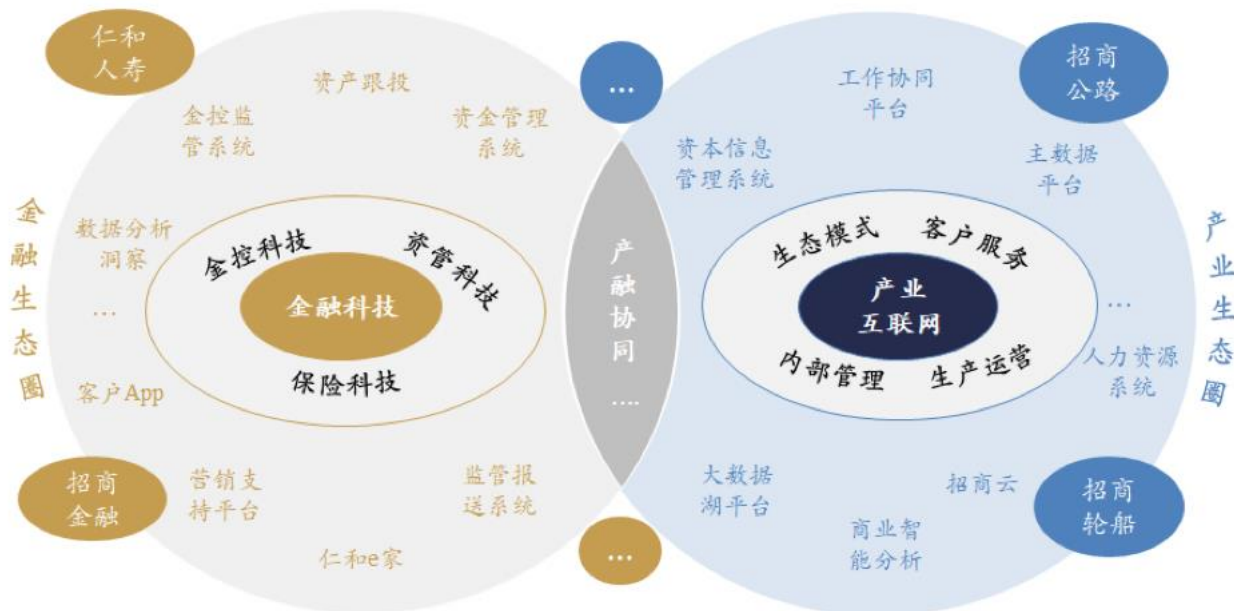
仁和人寿

资产跟投

金控监管系统

资金管理系统

金融生态圈

数据分析洞察

金控科技

资管科技

金融科技

…

保险科技

客户App

招商金融

营销支持平台

监管报送系统

仁和e家

…

产融协同

….

…

工作协同平台

招商公路

资本信息管理系统

主数据平台

产业生态圈

生态模式

客户服务

产业互联网

…

内部管理

生产运营

人力资源系统

大数据湖平台

招商云

招商轮船

商业智能分析